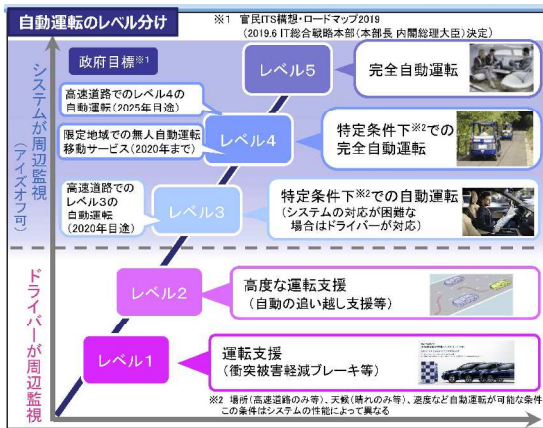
自動運転のレベル分け

※1 官民ITS構想・ロードマップ2019
（2019.6 IT総合戦略本部（本部長 内閣総理大臣）決定）

システムが周辺監視（アイズオフ可）

政府目標※1

高速道路でのレベル4の自動運転（2025年目途）

限定地域での無人自動運転移動サービス（2020年まで）

高速道路でのレベル3の自動運転（2020年目途）

レベル5

完全自動運転

レベル4

特定条件下※2での完全自動運転

レベル3

特定条件下※2での自動運転
（システムの対応が困難な場合はドライバーが対応）

ドライバーが周辺監視

レベル2

高度な運転支援
（自動の追い越し支援等）

レベル1

運転支援
（衝突被害軽減ブレーキ等）

※2 場所（高速道路のみ等）、天候（晴れのみ等）、速度など自動運転が可能な条件
この条件はシステムの性能によって異なる